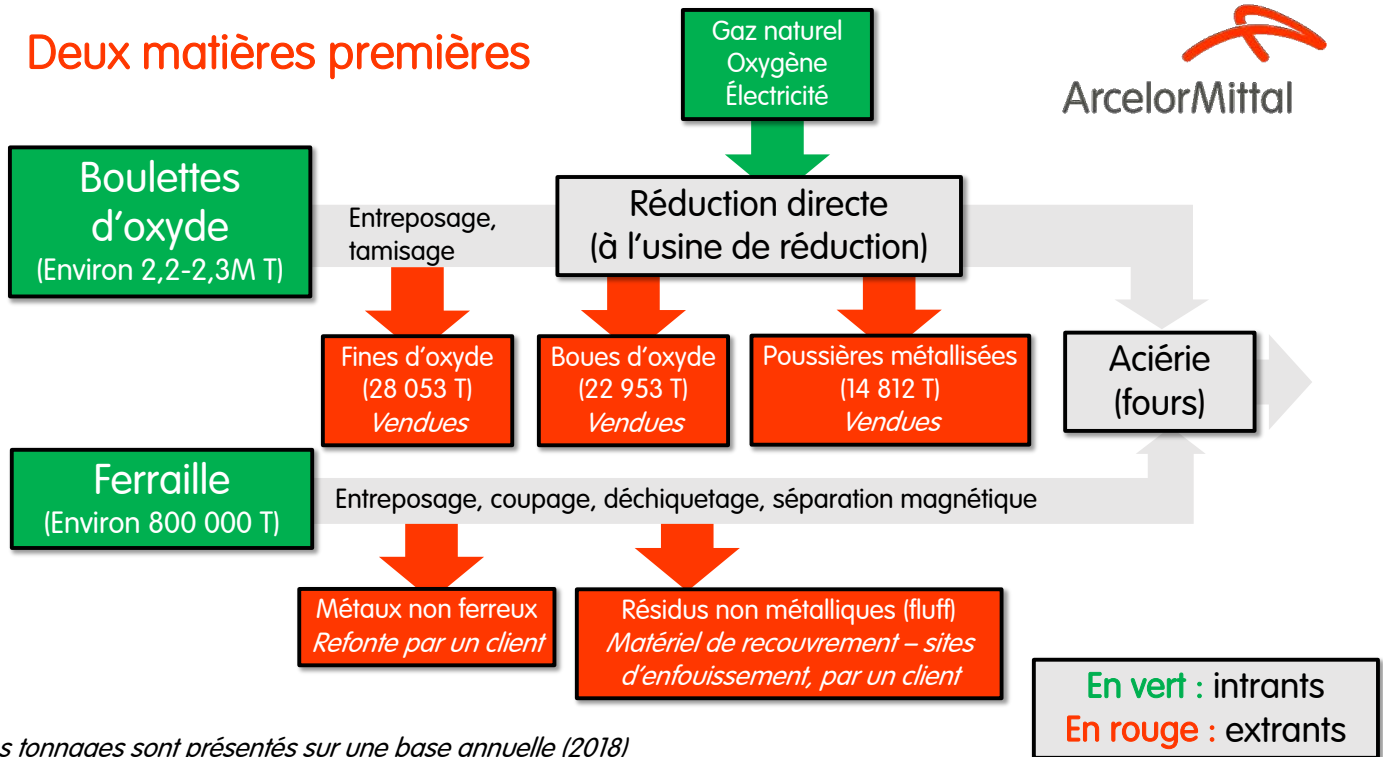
Deux matières premières

Gaz naturel
Oxygène
Électricité

ArcelorMittal

Boulettes d'oxyde
(Environ 2,2-2,3M T)

Entreposage, tamisage

Réduction directe
(à l'usine de réduction)

Fines d'oxyde
(28 053 T)
*Vendues*

Boues d'oxyde
(22 953 T)
*Vendues*

Poussières métallisées
(14 812 T)
*Vendues*

Aciérie
(fours)

Ferraille
(Environ 800 000 T)

Entreposage, coupage, déchiquetage, séparation magnétique

Métaux non ferreux
*Refonte par un client*

Résidus non métalliques (fluff)
*Matériel de recouvrement – sites d'enfouissement, par un client*

En vert : intrants
En rouge : extrants

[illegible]s tonnages sont présentés sur une base annuelle (2018)